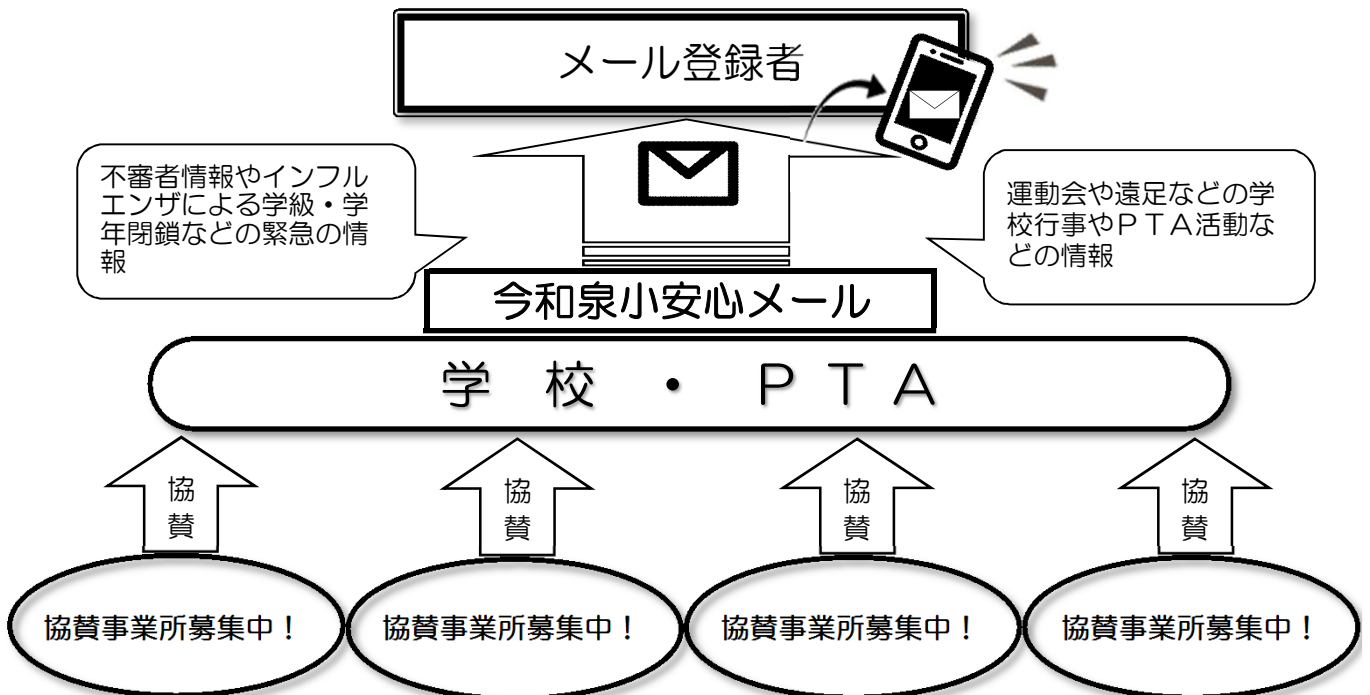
メール登録者

不審者情報やインフルエンザによる学級・学年閉鎖などの緊急の情報

運動会や遠足などの学校行事やＰＴＡ活動などの情報

今和泉小安心メール

学 校 ・ ＰＴＡ

協賛

協賛

協賛

協賛

協賛事業所募集中！

協賛事業所募集中！

協賛事業所募集中！

協賛事業所募集中！